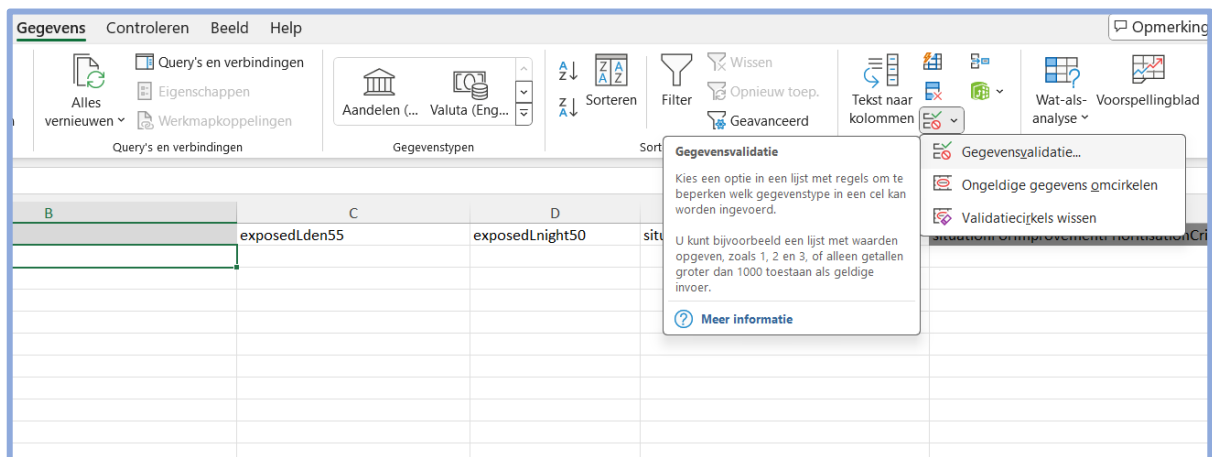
Gegevens Controleren Beeld Help

Opmerking

Alles vernieuwen

Query's en verbindingen
Eigenschappen
Werkmapkoppelingen

Query's en verbindingen

Aandelen (...
Valuta (Eng...

Gegevenstypen

Sorteren

Filter

Wissen
Opnieuw toep.
Geavanceerd

Sort

Tekst naar kolommen

Wat-als-analyse

Voorspellingblad

Gegevensvalidatie

Kies een optie in een lijst met regels om te beperken welk gegevenstype in een cel kan worden ingevoerd.

U kunt bijvoorbeeld een lijst met waarden opgeven, zoals 1, 2 en 3, of alleen getallen groter dan 1000 toestaan als geldige invoer.

Meer informatie

Gegevensvalidatie...
Ongeldige gegevens omcirkelen
Validatiecirkels wissen

| B | C | D |
|---|---|---|
| | exposedLden55 | exposedLnight50 | situ |